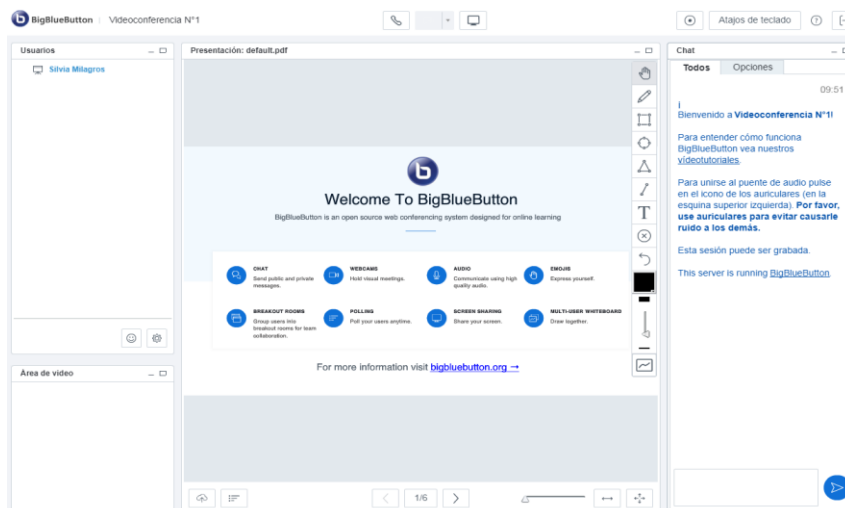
BigBlueButton | Videoconferencia N°1

Atajos de teclado

Usuarios

Silvia Milagros

Área de vídeo

Presentación: default.pdf

Welcome To BigBlueButton

BigBlueButton is an open source web conferencing system designed for online learning

CHAT
Send public and private messages.

WEBCAMS
Hold visual meetings.

AUDIO
Communicate using high quality audio.

EMOJIS
Express yourself.

BREAKOUT ROOMS
Group users into breakout rooms for team collaboration.

POLLING
Poll your users anytime.

SCREEN SHARING
Share your screen.

MULTI-USER WHITEBOARD
Draw together.

For more information visit bigbluebutton.org →

1/6

Chat

Todos | Opciones

09:51

Bienvenido a Videoconferencia N°1!

Para entender cómo funciona BigBlueButton vea nuestros videotutoriales.

Para unirse al puente de audio pulse en el icono de los auriculares (en la esquina superior izquierda). Por favor, use auriculares para evitar causarle ruido a los demás.

Esta sesión puede ser grabada.

This server is running BigBlueButton.